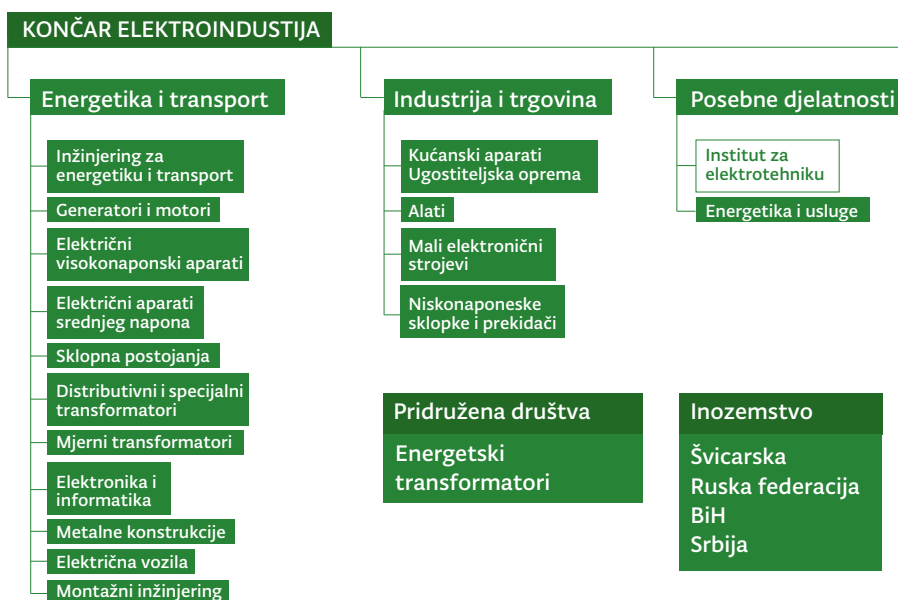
KONČAR ELEKTROINDUSTIJA

Energetika i transport

Inžinjering za energetiku i transport

Generatori i motori

Električni visokonaponski aparati

Električni aparati srednjeg napona

Sklopna postojanja

Distributivni i specijalni transformatori

Mjerni transformatori

Elektronika i informatika

Metalne konstrukcije

Električna vozila

Montažni inžinjering

Industrija i trgovina

Kućanski aparati Ugostiteljska oprema

Alati

Mali elektronični strojevi

Niskonaponeske sklopke i prekidači

Posebne djelatnosti

Institut za elektrotehniku

Energetika i usluge

Pridružena društva

Energetski transformatori

Inozemstvo

Švicarska
Ruska federacija
BiH
Srbija